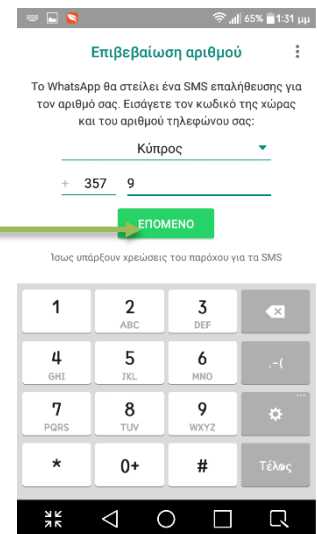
65% 1:31 μμ

Επιβεβαίωση αριθμού

Το WhatsApp θα στείλει ένα SMS επαλήθευσης για τον αριθμό σας. Εισάγετε τον κωδικό της χώρας και του αριθμού τηλεφώνου σας:

Κύπρος

+ 357 9

ΕΠΟΜΕΝΟ

Ίσως υπάρξουν χρεώσεις του παρόχου για τα SMS

1
2 ABC
3 DEF
4 GHI
5 JKL
6 MNO
.-(
7 PQRS
8 TUV
9 WXYZ
*
0+
#
Τέλος